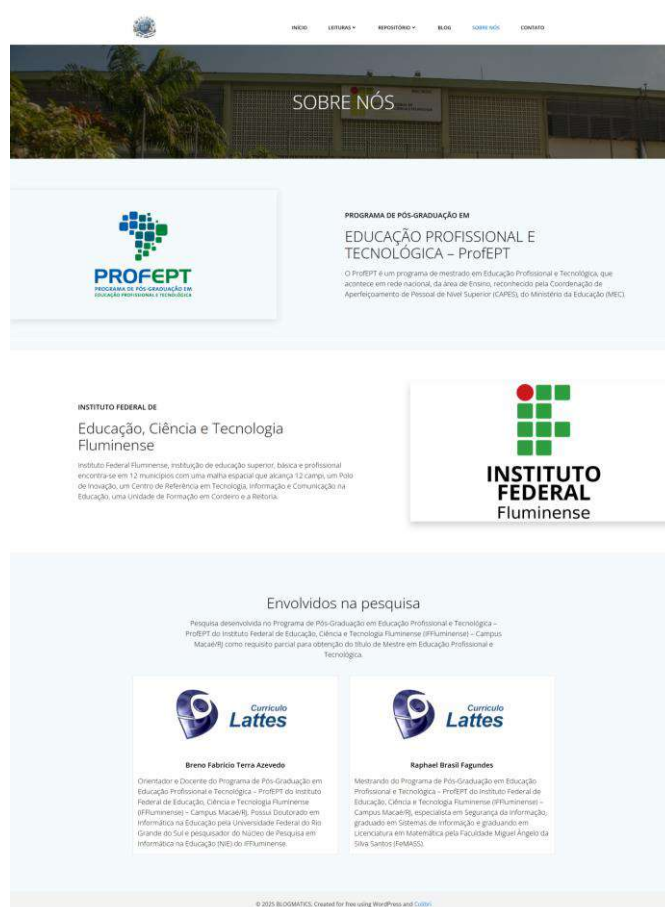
INÍCIO LEITURAS ▾ REPOSITÓRIO ▾ BLOG SOBRE NÓS CONTATO

SOBRE NÓS

PROFEPT
PROGRAMA DE PÓS-GRADUAÇÃO EM EDUCAÇÃO PROFISSIONAL E TECNOLÓGICA

PROGRAMA DE PÓS-GRADUAÇÃO EM

EDUCAÇÃO PROFISSIONAL E TECNOLÓGICA – ProfEPT

O ProfEPT é um programa de mestrado em Educação Profissional e Tecnológica, que acontece em rede nacional, da área de Ensino, reconhecido pela Coordenação de Aperfeiçoamento de Pessoal de Nível Superior (CAPES), do Ministério da Educação (MEC).

INSTITUTO FEDERAL DE

Educação, Ciência e Tecnologia Fluminense

Instituto Federal Fluminense, instituição de educação superior, básica e profissional encontra-se em 12 municípios com uma malha espacial que alcança 12 campi, um Polo de Inovação, um Centro de Referência em Tecnologia, Informação e Comunicação na Educação, uma Unidade de Formação em Cordeiro e a Reitoria.

INSTITUTO FEDERAL
Fluminense

Envolvidos na pesquisa

Pesquisa desenvolvida no Programa de Pós-Graduação em Educação Profissional e Tecnológica – ProfEPT do Instituto Federal de Educação, Ciência e Tecnologia Fluminense (IFFluminense) – Campus Macaé/RJ como requisito parcial para obtenção do título de Mestre em Educação Profissional e Tecnológica.

Currículo Lattes

Breno Fabrício Terra Azevedo

Orientador e Docente do Programa de Pós-Graduação em Educação Profissional e Tecnológica – ProfEPT do Instituto Federal de Educação, Ciência e Tecnologia Fluminense (IFFluminense) – Campus Macaé/RJ. Possui Doutorado em Informática na Educação pela Universidade Federal do Rio Grande do Sul e pesquisador do Núcleo de Pesquisa em Informática na Educação (NIE) do IFFluminense.

Currículo Lattes

Raphael Brasil Fagundes

Mestrando do Programa de Pós-Graduação em Educação Profissional e Tecnológica – ProfEPT do Instituto Federal de Educação, Ciência e Tecnologia Fluminense (IFFluminense) – Campus Macaé/RJ, especialista em Segurança da Informação, graduado em Sistemas de Informação e graduando em Licenciatura em Matemática pela Faculdade Miguel Ângelo da Silva Santos (FeMASS).

© 2025 BLOGMATICS. Created for free using WordPress and Colibri